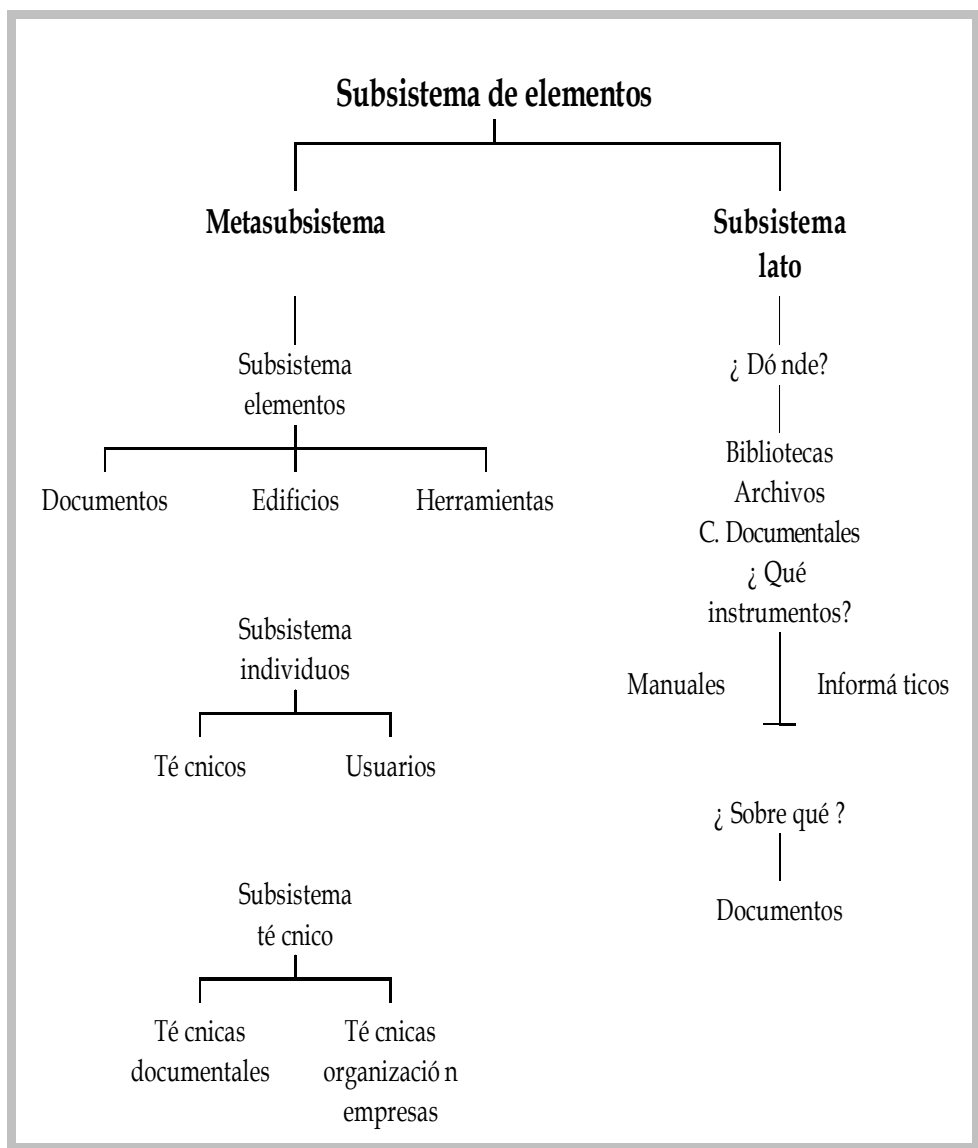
Subsistema de elementos

Metasubsistema

Subsistema lato

Subsistema elementos

Documentos

Edificios

Herramientas

Subsistema individuos

Té cnicos

Usuarios

Subsistema té cnico

Té cnicas documentales

Té cnicas organizació n empresas

¿ Dó nde?

Bibliotecas
Archivos
C. Documentales

¿ Qué instrumentos?

Manuales

Informá ticos

¿ Sobre qué ?

Documentos